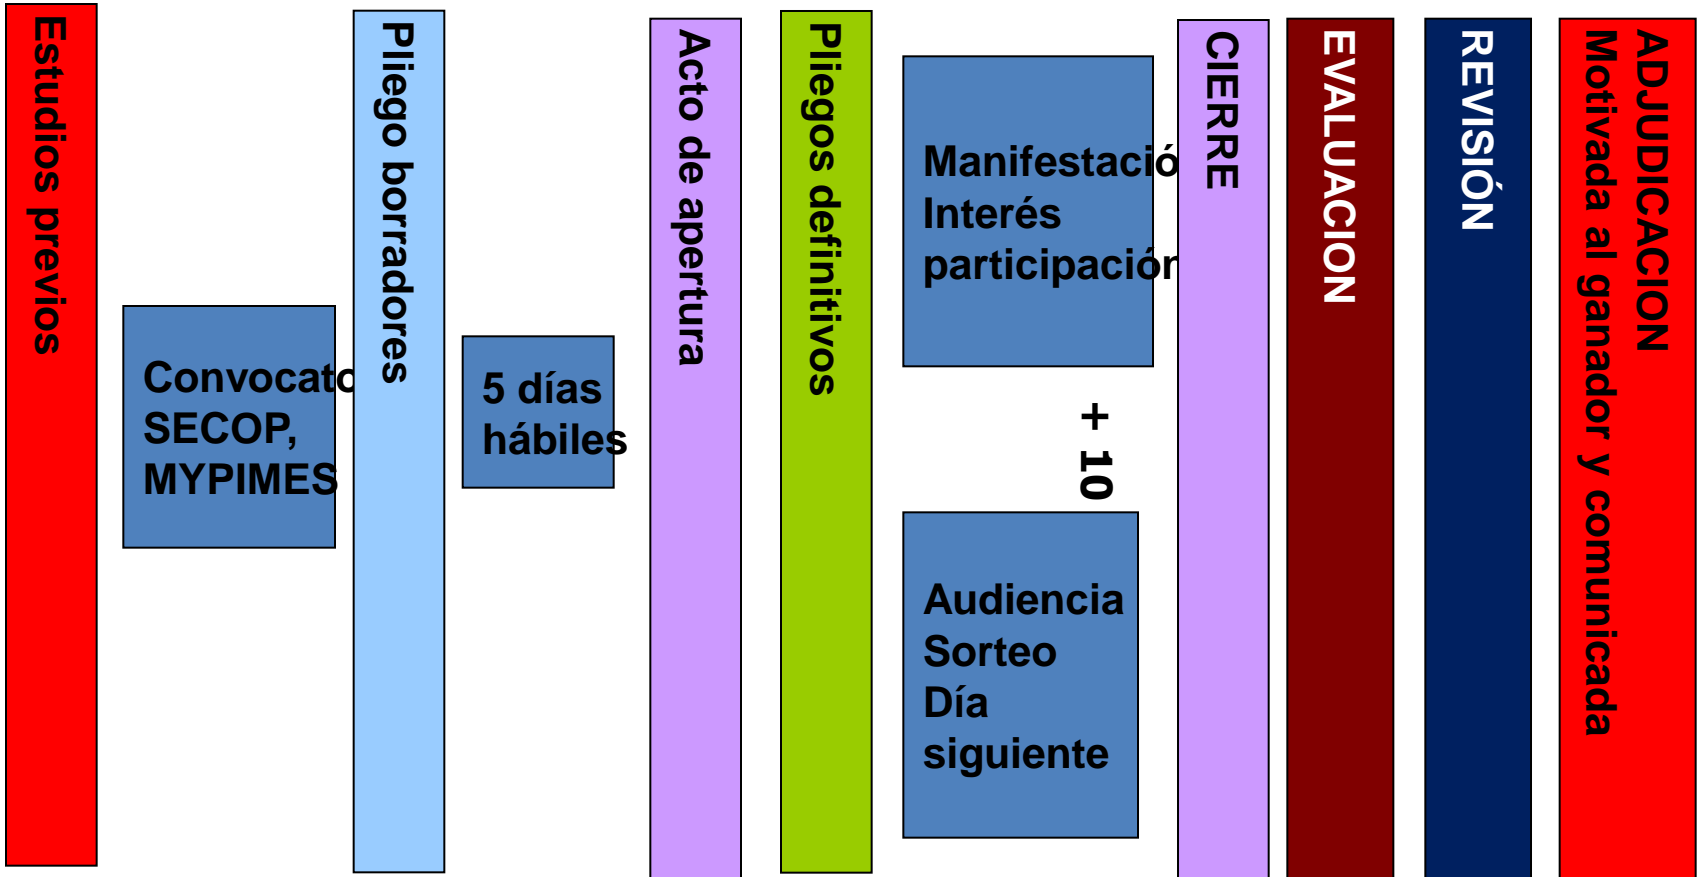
Estudios previos

Convocato SECOP, MYPIMES

Pliego borradores

5 días hábiles

Acto de apertura

Pliegos definitivos

Manifestació Interés participación

+ 10

Audiencia Sorteo Día siguiente

CIERRE

EVALUACION

REVISIÓN

ADJUDICACION Motivada al ganador y comunicada